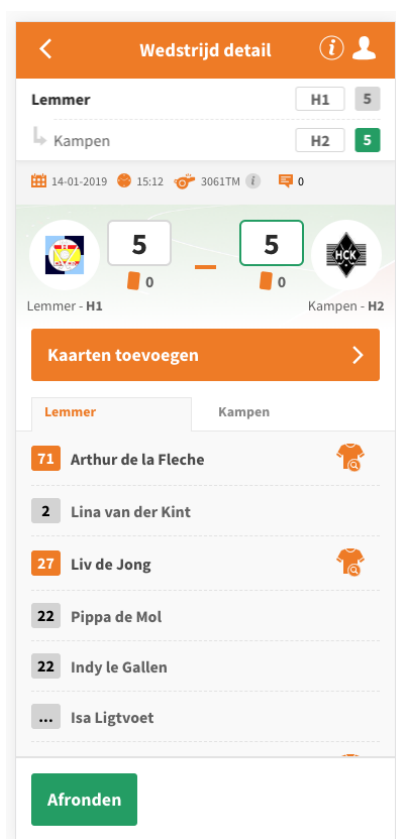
Wedstrijd detail

Lemmer H1 5

Kampen H2 5

14-01-2019 15:12 3061TM 0

5 – 5

0 0

Lemmer - H1 Kampen - H2

Kaarten toevoegen

Lemmer Kampen

71 Arthur de la Fleche

2 Lina van der Kint

27 Liv de Jong

22 Pippa de Mol

22 Indy le Gallen

... Isa Ligtvoet

Afronden